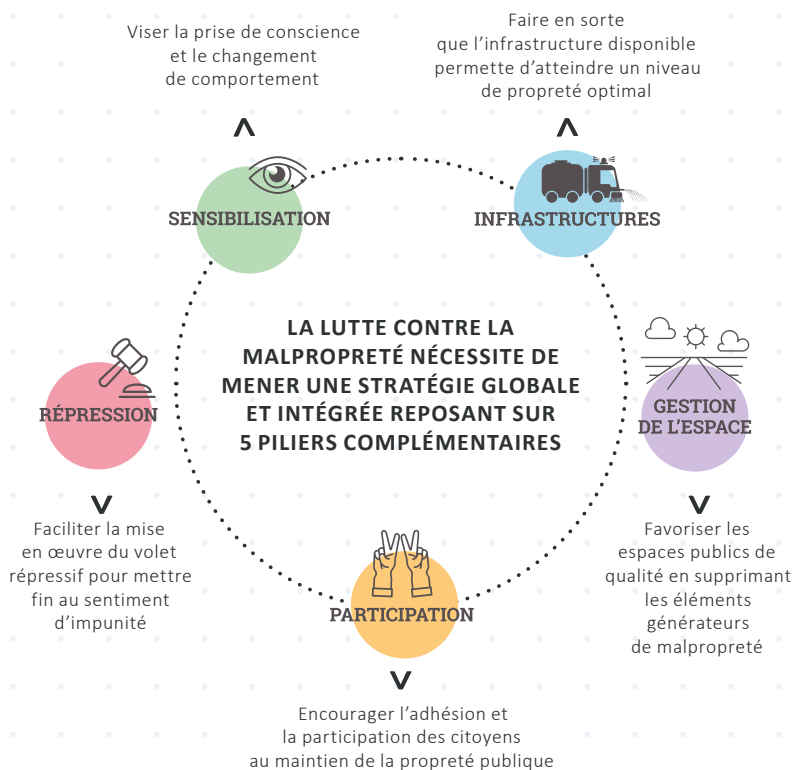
Viser la prise de conscience et le changement de comportement

SENSIBILISATION

Faire en sorte que l'infrastructure disponible permette d'atteindre un niveau de propreté optimal

INFRASTRUCTURES

LA LUTTE CONTRE LA MALPROPRETÉ NÉCESSITE DE MENER UNE STRATÉGIE GLOBALE ET INTÉGRÉE REPOSANT SUR 5 PILIERS COMPLÉMENTAIRES

RÉPRESSION

Faciliter la mise en œuvre du volet répressif pour mettre fin au sentiment d'impunité

GESTION DE L'ESPACE

Favoriser les espaces publics de qualité en supprimant les éléments générateurs de malpropreté

PARTICIPATION

Encourager l'adhésion et la participation des citoyens au maintien de la propreté publique